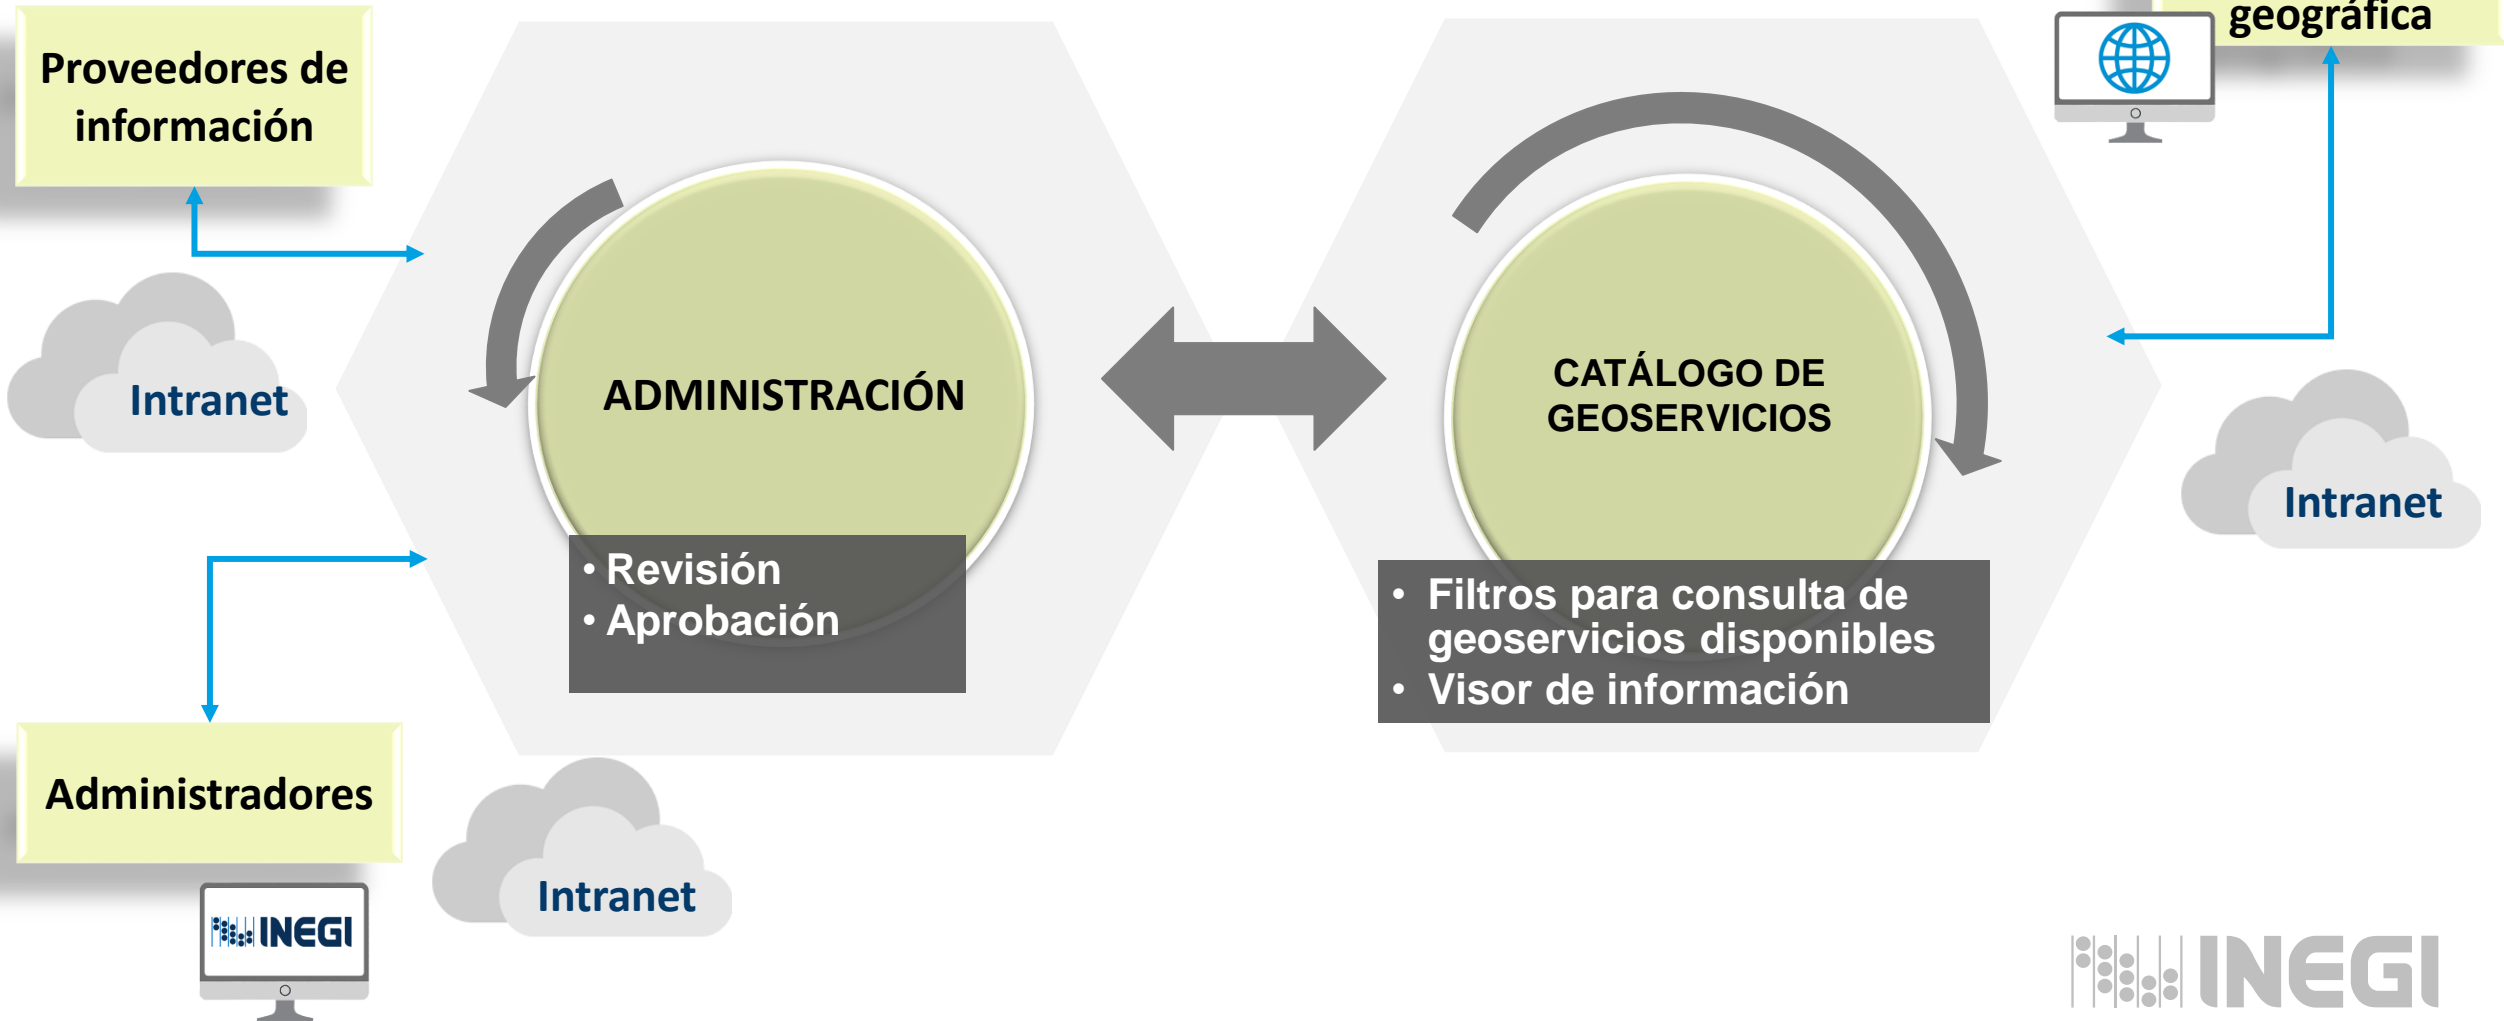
Proveedores de información

geográfica

Intranet

ADMINISTRACIÓN

• Revisión
• Aprobación

CATÁLOGO DE GEOSERVICIOS

• Filtros para consulta de geoservicios disponibles
• Visor de información

Intranet

Administradores

INEGI

Intranet

INEGI